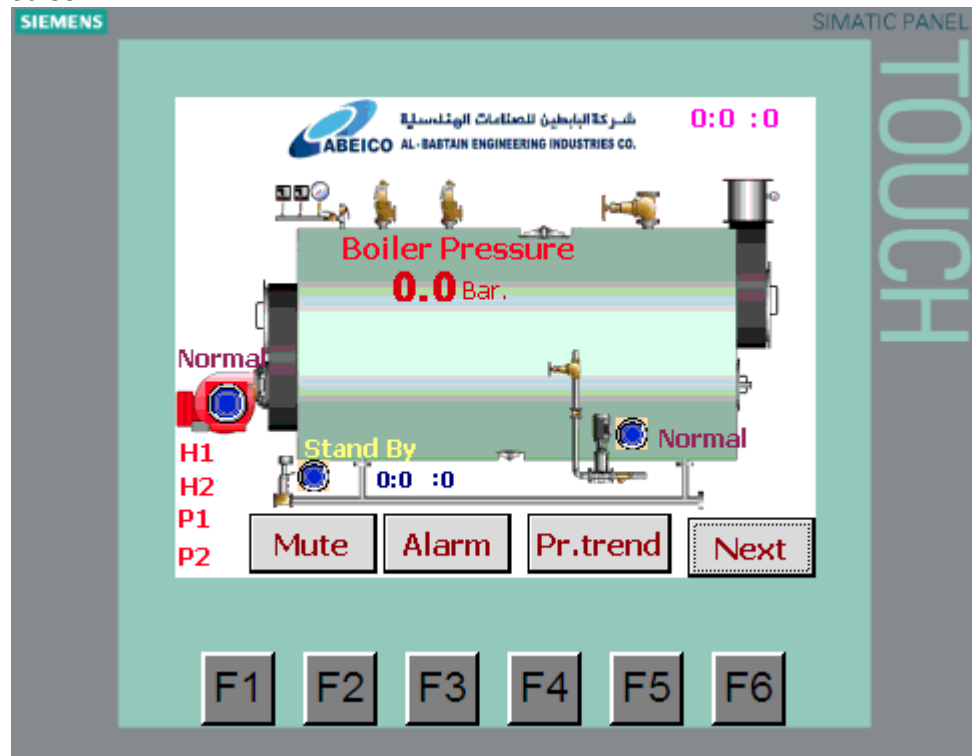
SIEMENS

SIMATIC PANEL

TOUCH

شركة البابطين للصناعات الهندسية

ABEICO AL-BABTAIN ENGINEERING INDUSTRIES CO.

0:0 :0

Boiler Pressure

0.0 Bar.

Normal

H1

H2

P1

P2

Stand By

0:0 :0

Normal

Mute

Alarm

Pr.trend

Next

F1

F2

F3

F4

F5

F6